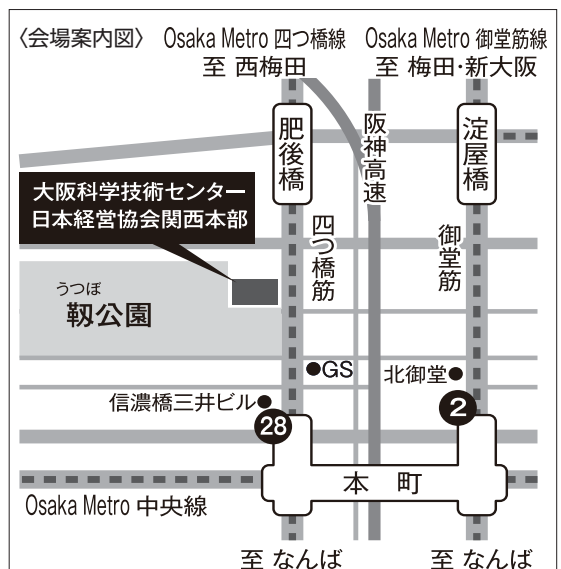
〈会場案内図〉 Osaka Metro 四つ橋線 Osaka Metro 御堂筋線

至 西梅田 至 梅田·新大阪

肥後橋

阪神高速

淀屋橋

大阪科学技術センター
日本経営協会関西本部

四つ橋筋

御堂筋

うつぼ
靭公園

●GS

北御堂●

信濃橋三井ビル●

28

2

本 町

Osaka Metro 中央線

至 なんば 至 なんば